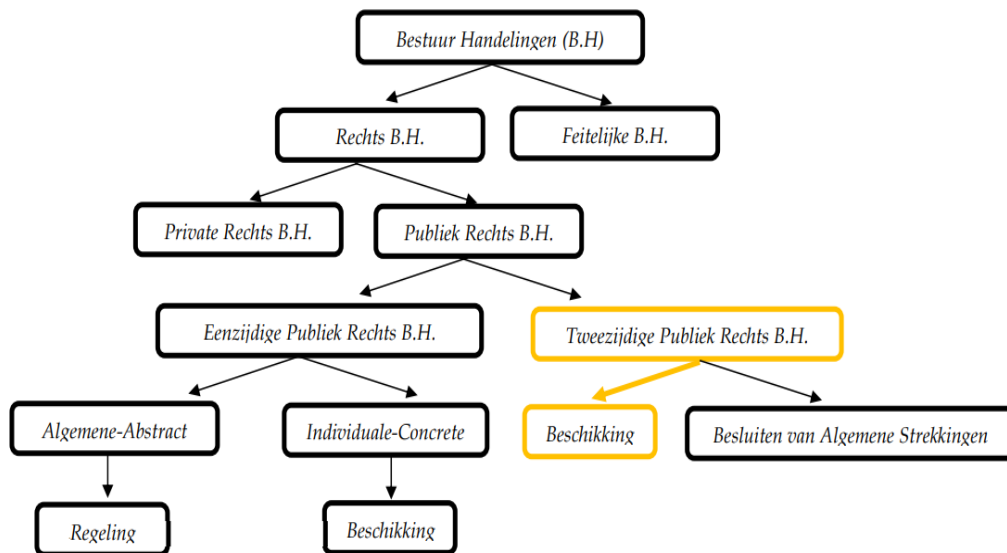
Bestuur Handelingen (B.H)

Rechts B.H.

Feitelijke B.H.

Private Rechts B.H.

Publiek Rechts B.H.

Eenzijdige Publiek Rechts B.H.

Tweezijdige Publiek Rechts B.H.

Algemene-Abstract

Individuale-Concrete

Beschikking

Besluiten van Algemene Strekkingen

Regeling

Beschikking